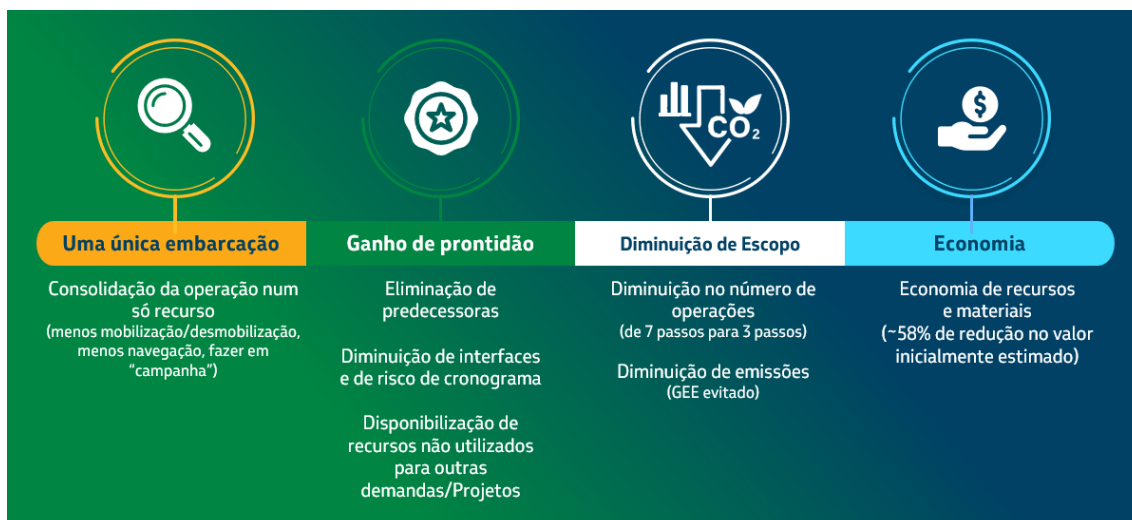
$CO_2$

Uma única embarcação

Consolidação da operação num só recurso
(menos mobilização/desmobilização, menos navegação, fazer em "campanha")

Ganho de prontidão

Eliminação de predecessoras

Diminuição de interfaces e de risco de cronograma

Disponibilização de recursos não utilizados para outras demandas/Projetos

Diminuição de Escopo

Diminuição no número de operações
(de 7 passos para 3 passos)

Diminuição de emissões
(GEE evitado)

Economia

Economia de recursos e materiais
(~58% de redução no valor inicialmente estimado)